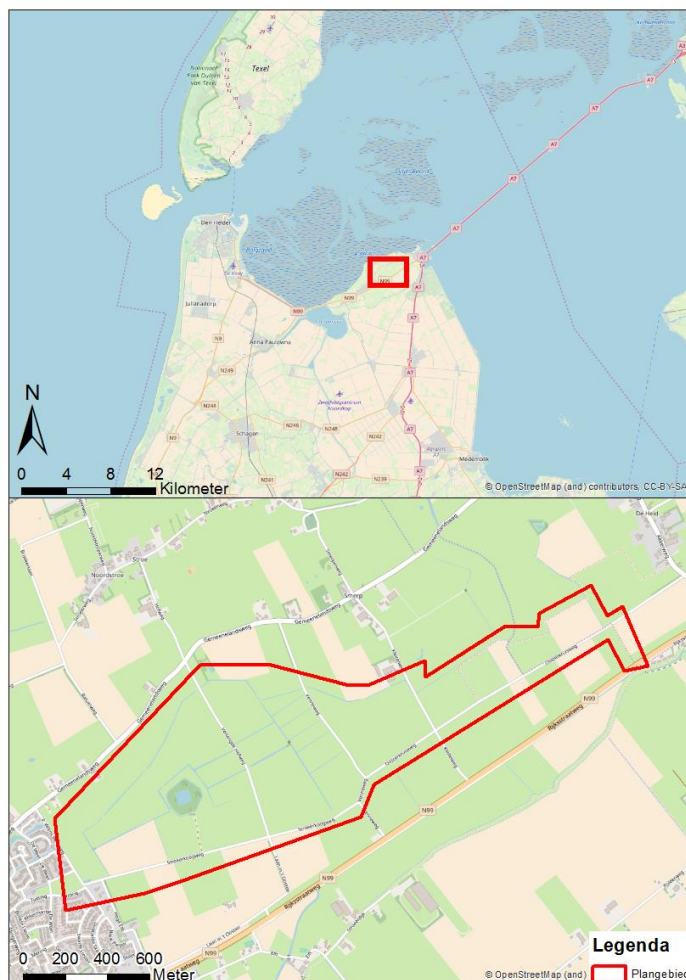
Texel

Den Helder

Julianadorp

Anna Paulowna

Schagen

Medemblik

A7
N99
N9
N250
N249
N248
N245
N242
N241
N239
N240

N

0 4 8 12
Kilometer

© OpenStreetMap (and) contributors, CC-BY-SA

De Heid

Noordstroe

Stroe

Slootdorp

Gemeenelandsweg

Rijksstraatweg

N99

0 200 400 600
Meter

© OpenStreetMap (and)

Legenda

Plangebied